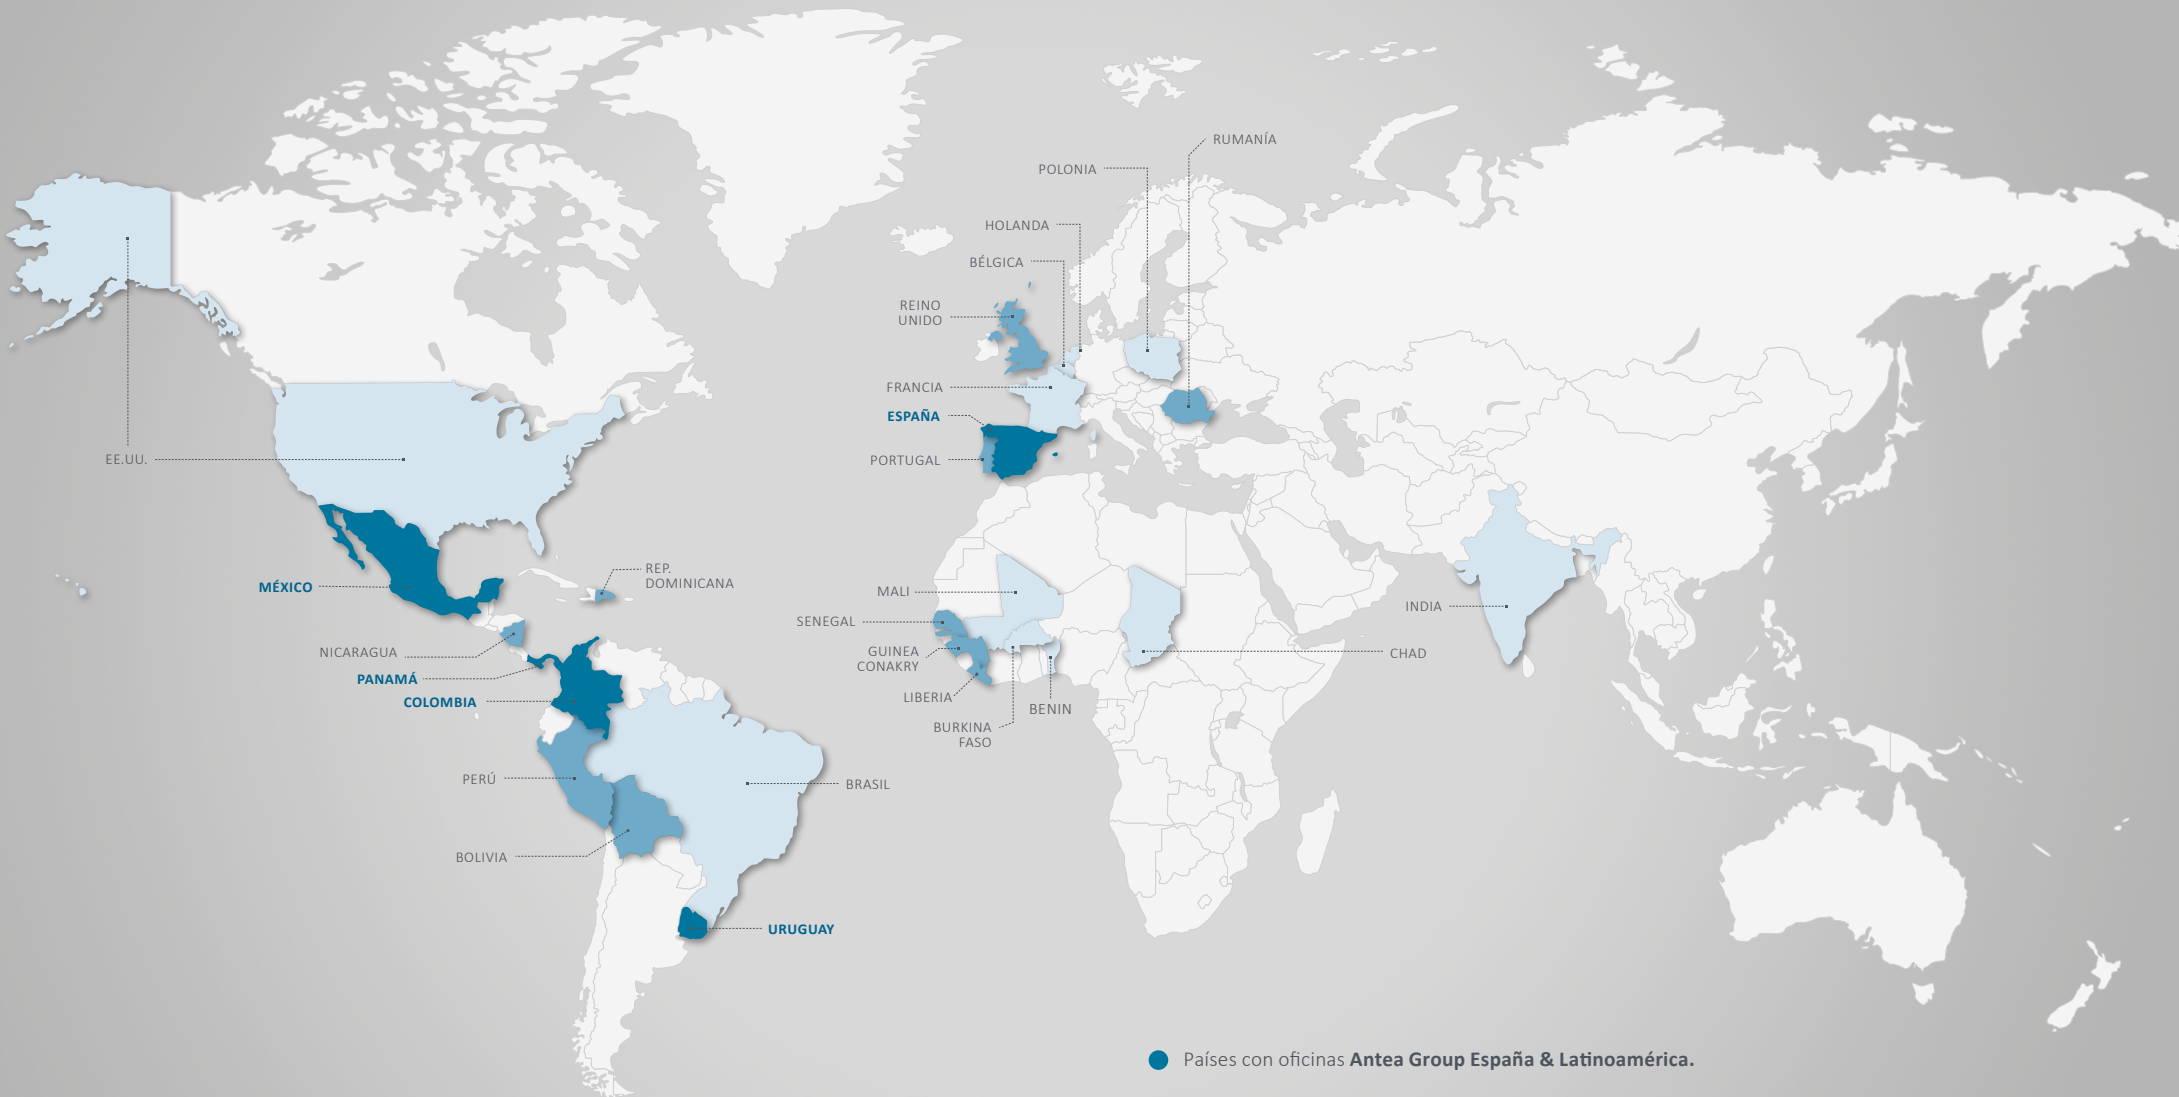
RUMANÍA
POLONIA
HOLANDA
BÉLGICA
REINO UNIDO
FRANCIA
ESPAÑA
PORTUGAL
EE.UU.
MÉXICO
REP. DOMINICANA
NICARAGUA
PANAMÁ
COLOMBIA
PERÚ
BOLIVIA
BRASIL
URUGUAY
MALI
SENEGAL
GUINEA CONAKRY
LIBERIA
BURKINA FASO
BENIN
CHAD
INDIA

Países con oficinas **Antea Group España & Latinoamérica.**